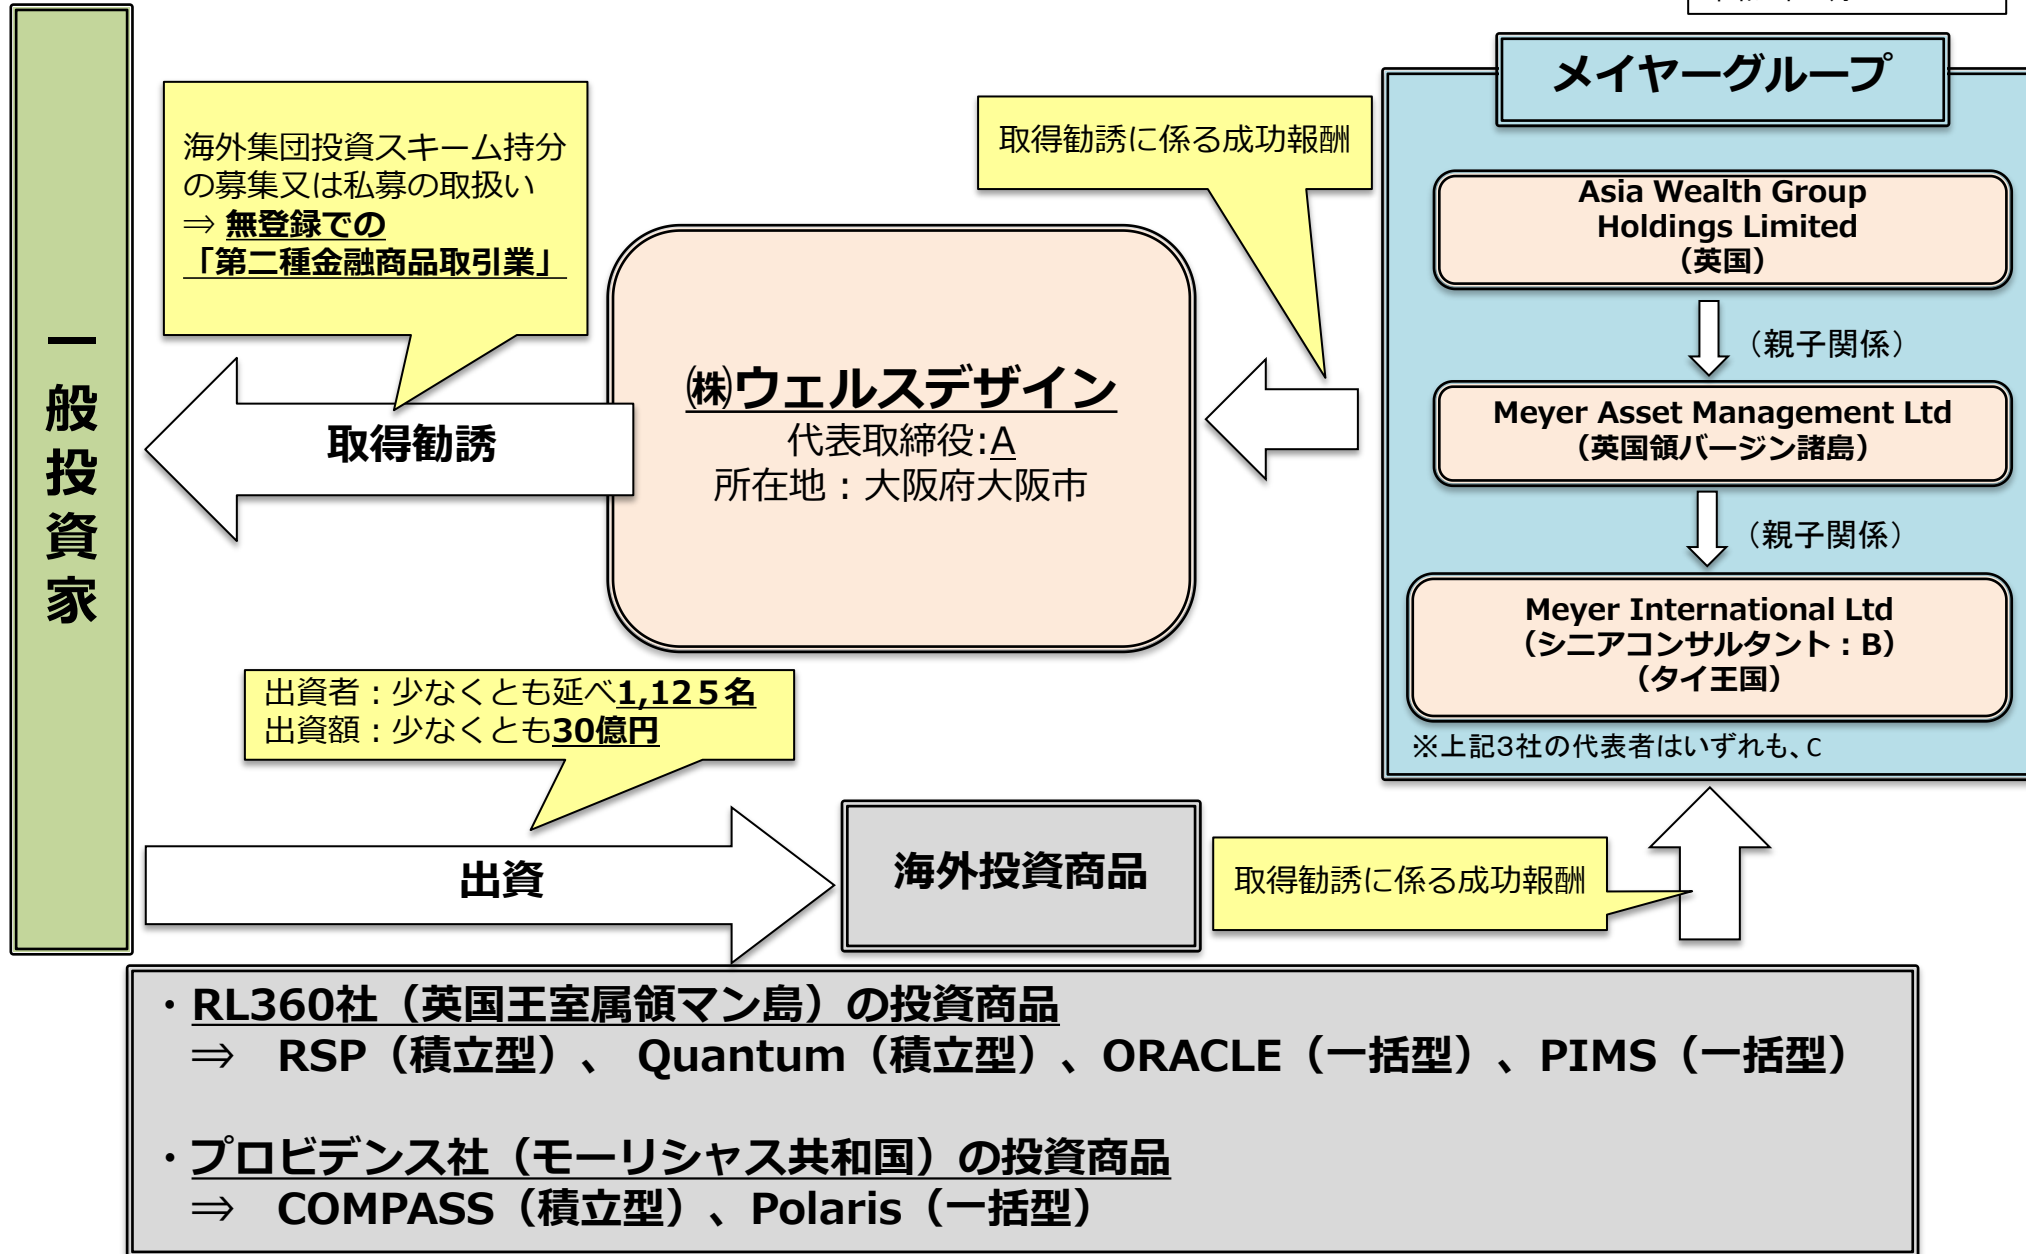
一般投資家

海外集団投資スキーム持分の募集又は私募の取扱い
⇒ 無登録での「第二種金融商品取引業」

取得勧誘

取得勧誘に係る成功報酬

㈱ウェルスデザイン
代表取締役:A
所在地：大阪府大阪市

メイヤーグループ

Asia Wealth Group Holdings Limited
（英国）

（親子関係）

Meyer Asset Management Ltd
（英国領バージン諸島）

（親子関係）

Meyer International Ltd
（シニアコンサルタント：B）
（タイ王国）

※上記3社の代表者はいずれも、C

出資者：少なくとも延べ1,125名
出資額：少なくとも30億円

出資

海外投資商品

取得勧誘に係る成功報酬

・RL360社（英国王室属領マン島）の投資商品
⇒ RSP（積立型）、 Quantum（積立型）、ORACLE（一括型）、PIMS（一括型）

・プロビデンス社（モーリシャス共和国）の投資商品
⇒ COMPASS（積立型）、Polaris（一括型）